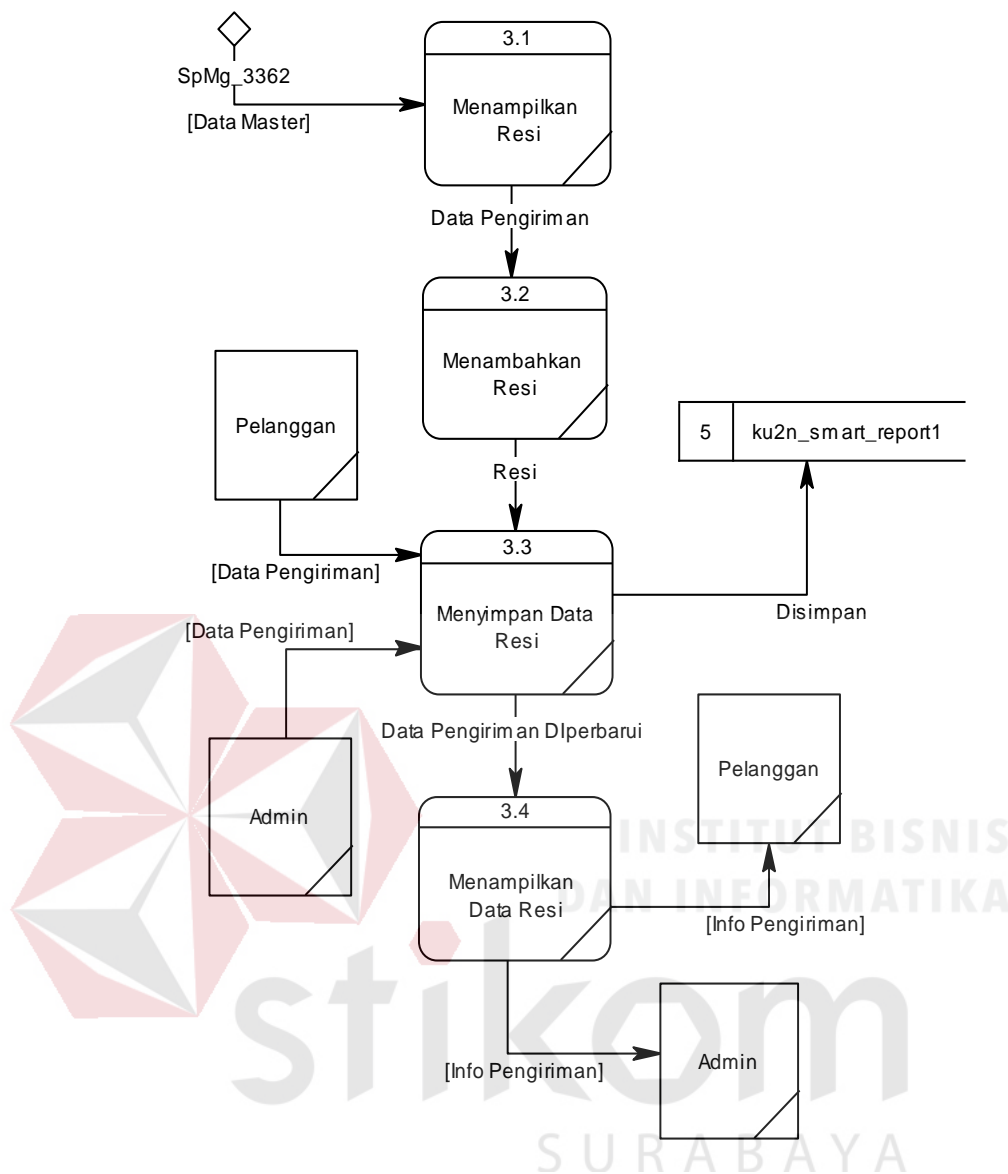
SpMg_3362

[Data Master]

3.1

Menampilkan Resi

Data Pengiriman

3.2

Menambahkan Resi

Pelanggan

5 | ku2n_smart_report1

Resi

[Data Pengiriman]

3.3

Menyimpan Data Resi

Disimpan

[Data Pengiriman]

Data Pengiriman DIperbarui

Admin

Pelanggan

3.4

Menampilkan Data Resi

INSTITUT BISNIS DAN INFORMATIKA

[Info Pengiriman]

stikom

[Info Pengiriman]

Admin

SURABAYA